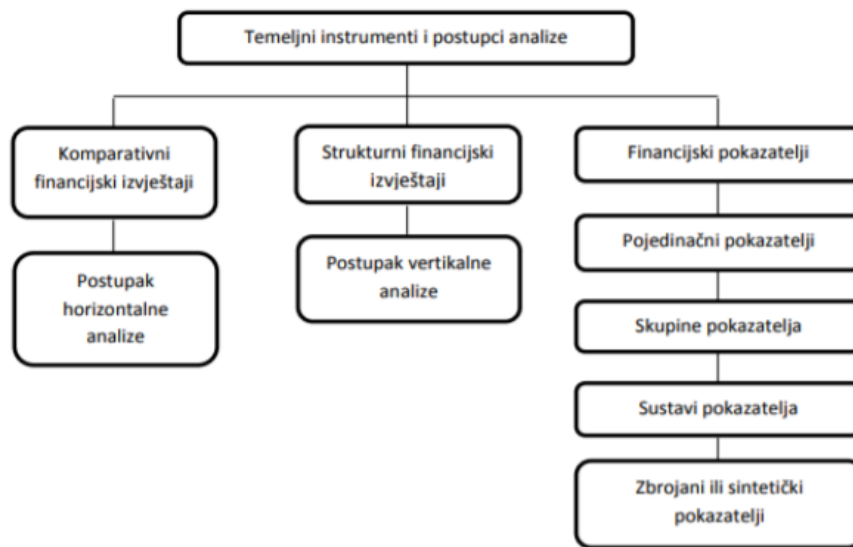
Temeljni instrumenti i postupci analize

Komparativni financijski izvještaji

Postupak horizontalne analize

Strukturni financijski izvještaji

Postupak vertikalne analize

Financijski pokazatelji

Pojedinačni pokazatelji

Skupine pokazatelja

Sustavi pokazatelja

Zbrojani ili sintetički pokazatelji